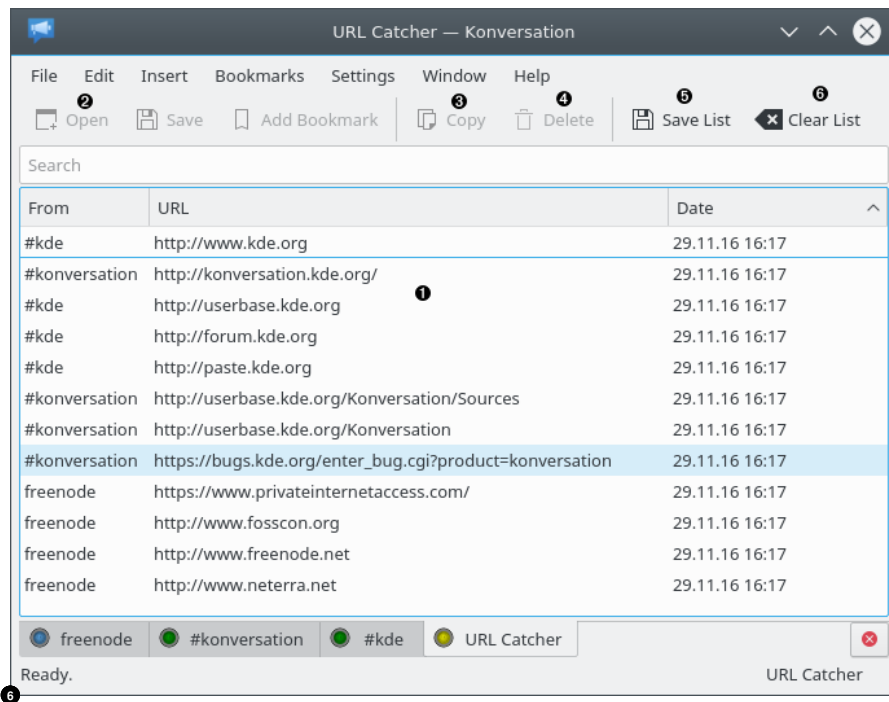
URL Catcher — Konversation

File Edit Insert Bookmarks Settings Window Help

❷ ❸ ❹ ❺ ❻

Open Save Add Bookmark Copy Delete Save List Clear List

Search

| From | URL | Date |
|---|---|---|
| #kde | http://www.kde.org | 29.11.16 16:17 |
| #konversation | http://konversation.kde.org/ | 29.11.16 16:17 |
| #kde | http://userbase.kde.org | 29.11.16 16:17 |
| #kde | http://forum.kde.org | 29.11.16 16:17 |
| #kde | http://paste.kde.org | 29.11.16 16:17 |
| #konversation | http://userbase.kde.org/Konversation/Sources | 29.11.16 16:17 |
| #konversation | http://userbase.kde.org/Konversation | 29.11.16 16:17 |
| #konversation | https://bugs.kde.org/enter_bug.cgi?product=konversation | 29.11.16 16:17 |
| freenode | https://www.privateinternetaccess.com/ | 29.11.16 16:17 |
| freenode | http://www.fosscon.org | 29.11.16 16:17 |
| freenode | http://www.freenode.net | 29.11.16 16:17 |
| freenode | http://www.neterra.net | 29.11.16 16:17 |

❶

freenode #konversation #kde URL Catcher

Ready. URL Catcher

❻